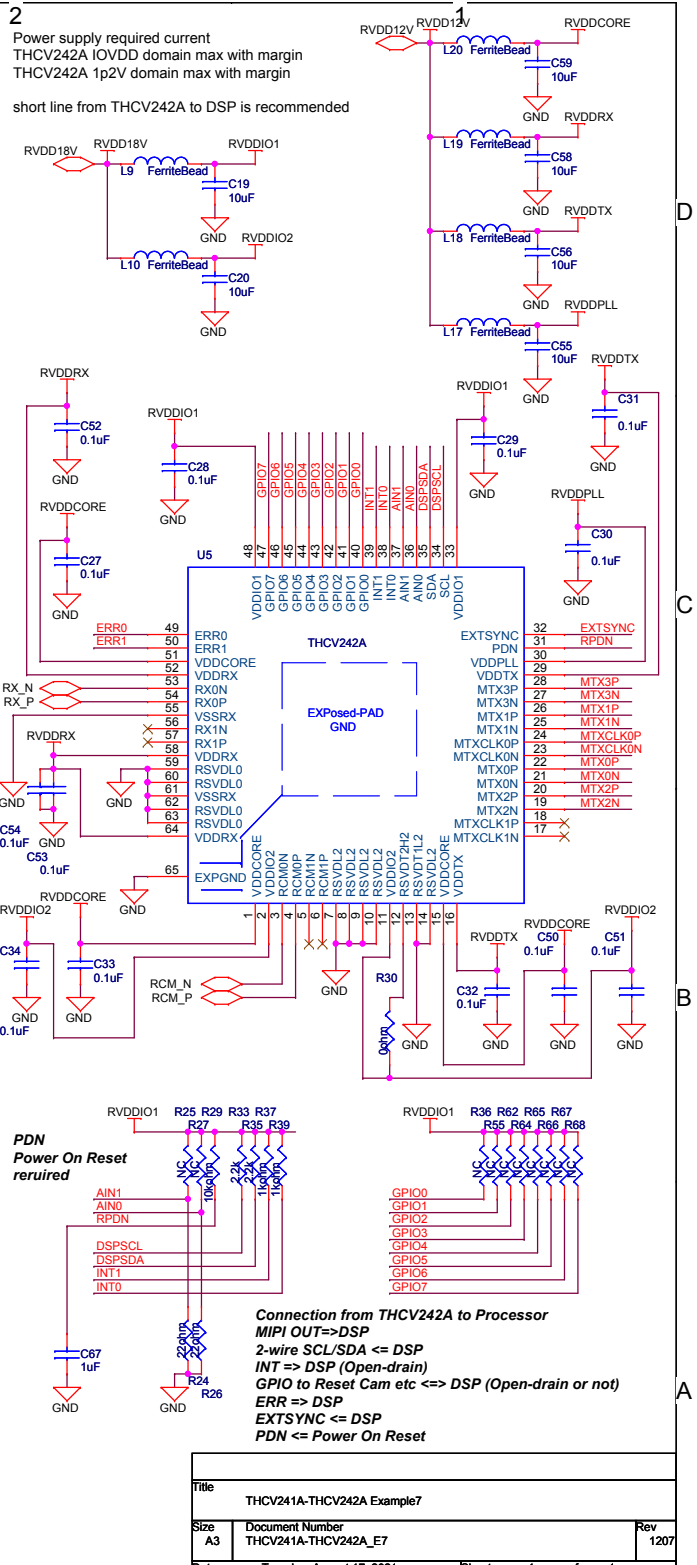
2

1

Power supply required current
THCV242A IOVDD domain max with margin
THCV242A 1p2V domain max with margin

short line from THCV242A to DSP is recommended

RVDD18V RVDD18V RVDDIO1
L9 FerriteBead
C19 10uF
GND
L10 FerriteBead RVDDIO2
C20 10uF
GND

RVDD12V RVDD12V RVDDCORE
L20 FerriteBead
C59 10uF
GND
RVDDRX
L19 FerriteBead
C58 10uF
GND
RVDDTX
L18 FerriteBead
C56 10uF
GND
RVDDPLL
L17 FerriteBead
C55 10uF
GND

D

RVDDRX
C52 0.1uF
GND

RVDDIO1
C28 0.1uF
GND

RVDDIO1
C29 0.1uF
GND

RVDDTX
C31 0.1uF
GND

RVDDCORE
C27 0.1uF
GND

RVDDPLL
C30 0.1uF
GND

GPIO7 GPIO6 GPIO5 GPIO4 GPIO3 GPIO2 GPIO1 GPIO0 INT1 INT0 AIN1 AIN0 DSPSDA DSPSCL

48 47 46 45 44 43 42 41 40 39 38 37 36 35 34 33

U5

VDDIO1 GPIO7 GPIO6 GPIO5 GPIO4 GPIO3 GPIO2 GPIO1 GPIO0 INT1 INT0 AIN1 AIN0 SDA SCL VDDIO1

THCV242A

C

ERR0 49 ERR0
ERR1 50 ERR1
51 VDDCORE
52 VDDRX
RX_N 53 RX0N
RX_P 54 RX0P
55 VSSRX
56 RX1N
57 RX1P
58 VDDRX
59 RSVDL0
60 RSVDL0
61 VSSRX
62 RSVDL0
63 RSVDL0
64 VDDRX
65 EXPGND

EXPosed-PAD
GND

EXTSYNC 32 EXTSYNC
PDN 31 RPDN
VDDPLL 30
VDDTX 29
MTX3P 28 MTX3P
MTX3N 27 MTX3N
MTX1P 26 MTX1P
MTX1N 25 MTX1N
MTXCLK0P 24 MTXCLK0P
MTXCLK0N 23 MTXCLK0N
MTX0P 22 MTX0P
MTX0N 21 MTX0N
MTX2P 20 MTX2P
MTX2N 19 MTX2N
MTXCLK1P 18
MTXCLK1N 17

RVDDRX
GND
C54 0.1uF
GND
C53 0.1uF
GND

VDDCORE VDDIO2 RCM0N RCM0P RCM1N RCM1P RSVDL2 RSVDL2 VDDIO2 RSVDT2H2 RSVDT1L2 RSVDL2 RSVDL2 VDDCORE VDDTX

1 2 3 4 5 6 7 8 9 10 11 12 13 14 15 16

GND

RVDDIO2 RVDDCORE
C34 0.1uF
GND
C33 0.1uF
GND

RCM_N
RCM_P

GND
R30
0ohm
GND

RVDDTX
C32 0.1uF
GND
RVDDCORE
C50 0.1uF
GND
RVDDIO2
C51 0.1uF
GND

B

PDN
Power On Reset
reruired

RVDDIO1 R25 R29 R33 R37
R27 R35 R39
NC 10kohm 2.2k 2.2k 1kohm 1kohm

AIN1
AIN0
RPDN

DSPSCL
DSPSDA
INT1
INT0

C67 1uF
GND

22ohm 22ohm
R24 R26
GND

RVDDIO1 R36 R62 R65 R67
R55 R64 R66 R68
NC NC NC NC NC NC NC NC

GPIO0
GPIO1
GPIO2
GPIO3
GPIO4
GPIO5
GPIO6
GPIO7

Connection from THCV242A to Processor
MIPI OUT=>DSP
2-wire SCL/SDA <= DSP
INT => DSP (Open-drain)
GPIO to Reset Cam etc <=> DSP (Open-drain or not)
ERR => DSP
EXTSYNC <= DSP
PDN <= Power On Reset

A

Title
THCV241A-THCV242A Example7

Size A3
Document Number THCV241A-THCV242A_E7
Rev 1207

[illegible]